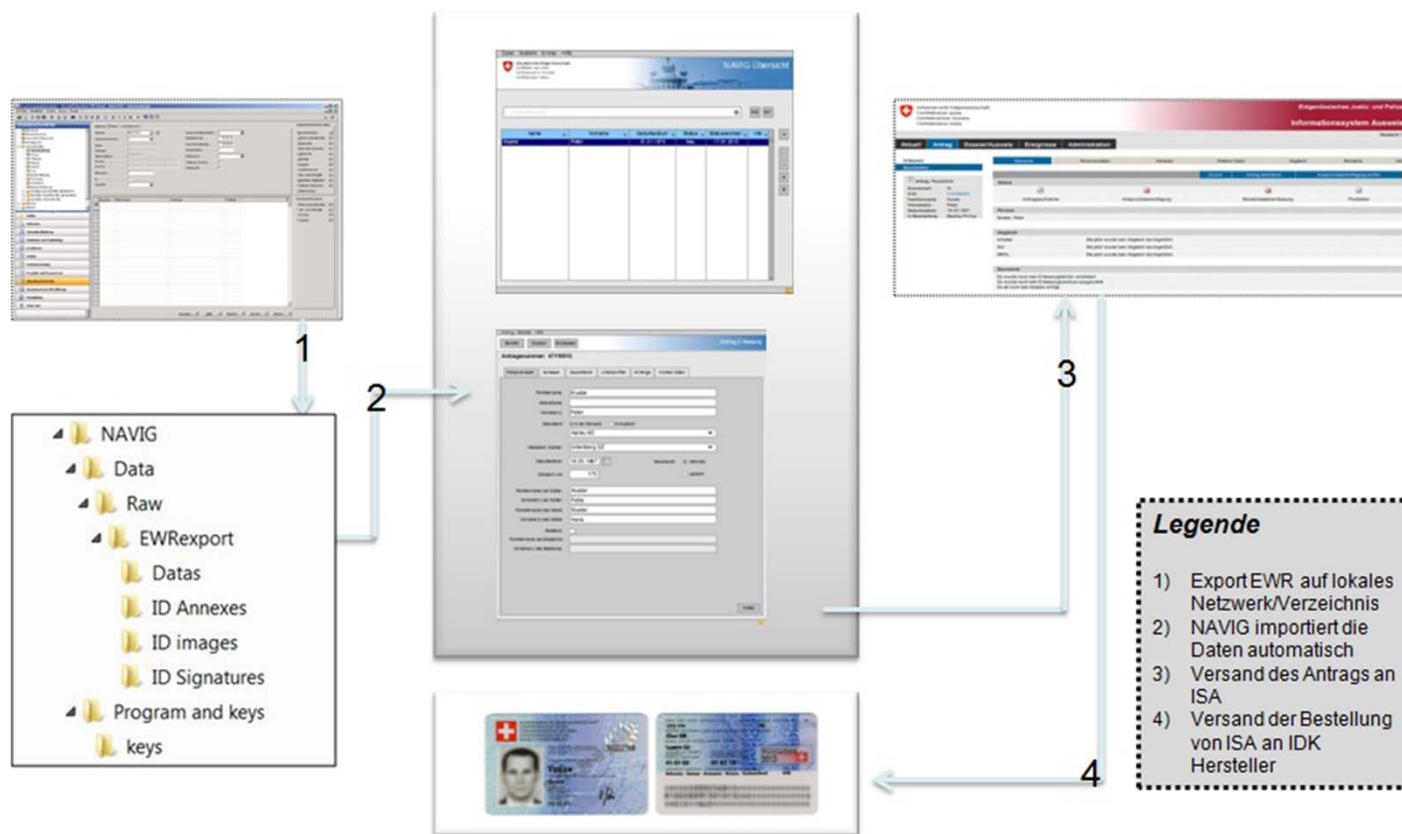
NAVIG Übersicht

Antragsnummer: 4711001

Eidgenössisches Justiz- und Polizeidepartement

Informationssystem Ausweis

Aktuell Antrag Dossier/Ausweis Ereignisse Administration

1

NAVIG
Data
Raw
EWRexport
Datas
ID Annexes
ID images
ID Signatures
Program and keys
keys

2

3

4

Legende

1) Export EWR auf lokales Netzwerk/Verzeichnis
2) NAVIG importiert die Daten automatisch
3) Versand des Antrags an ISA
4) Versand der Bestellung von ISA an IDK Hersteller